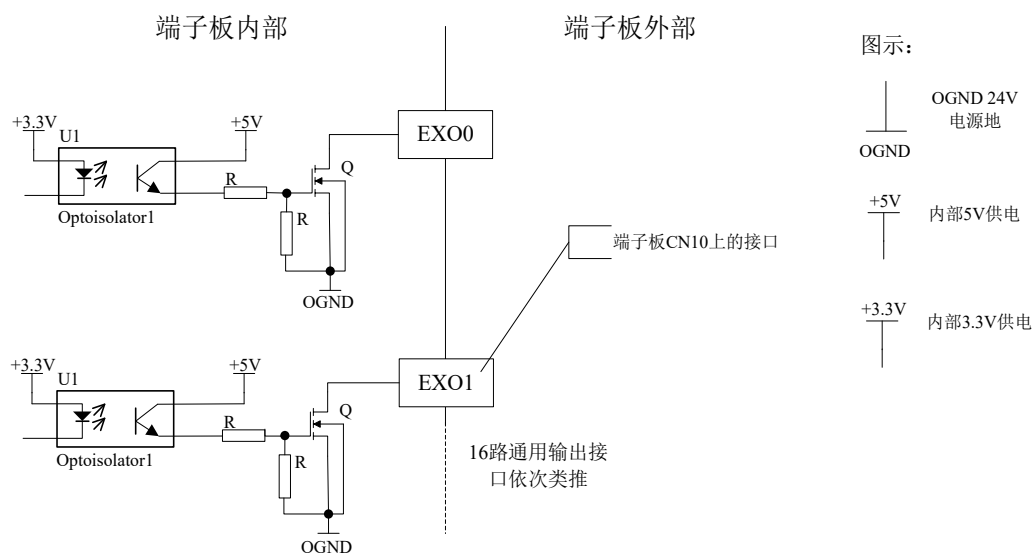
端子板内部

端子板外部

图示：

+3.3V
U1
+5V
EXO0
Q
R
R
Optoisolator1
OGND

端子板CN10上的接口

+3.3V
U1
+5V
EXO1
Q
R
R
Optoisolator1
OGND

16路通用输出接口依次类推

OGND
OGND 24V 电源地

+5V
内部5V供电

+3.3V
内部3.3V供电